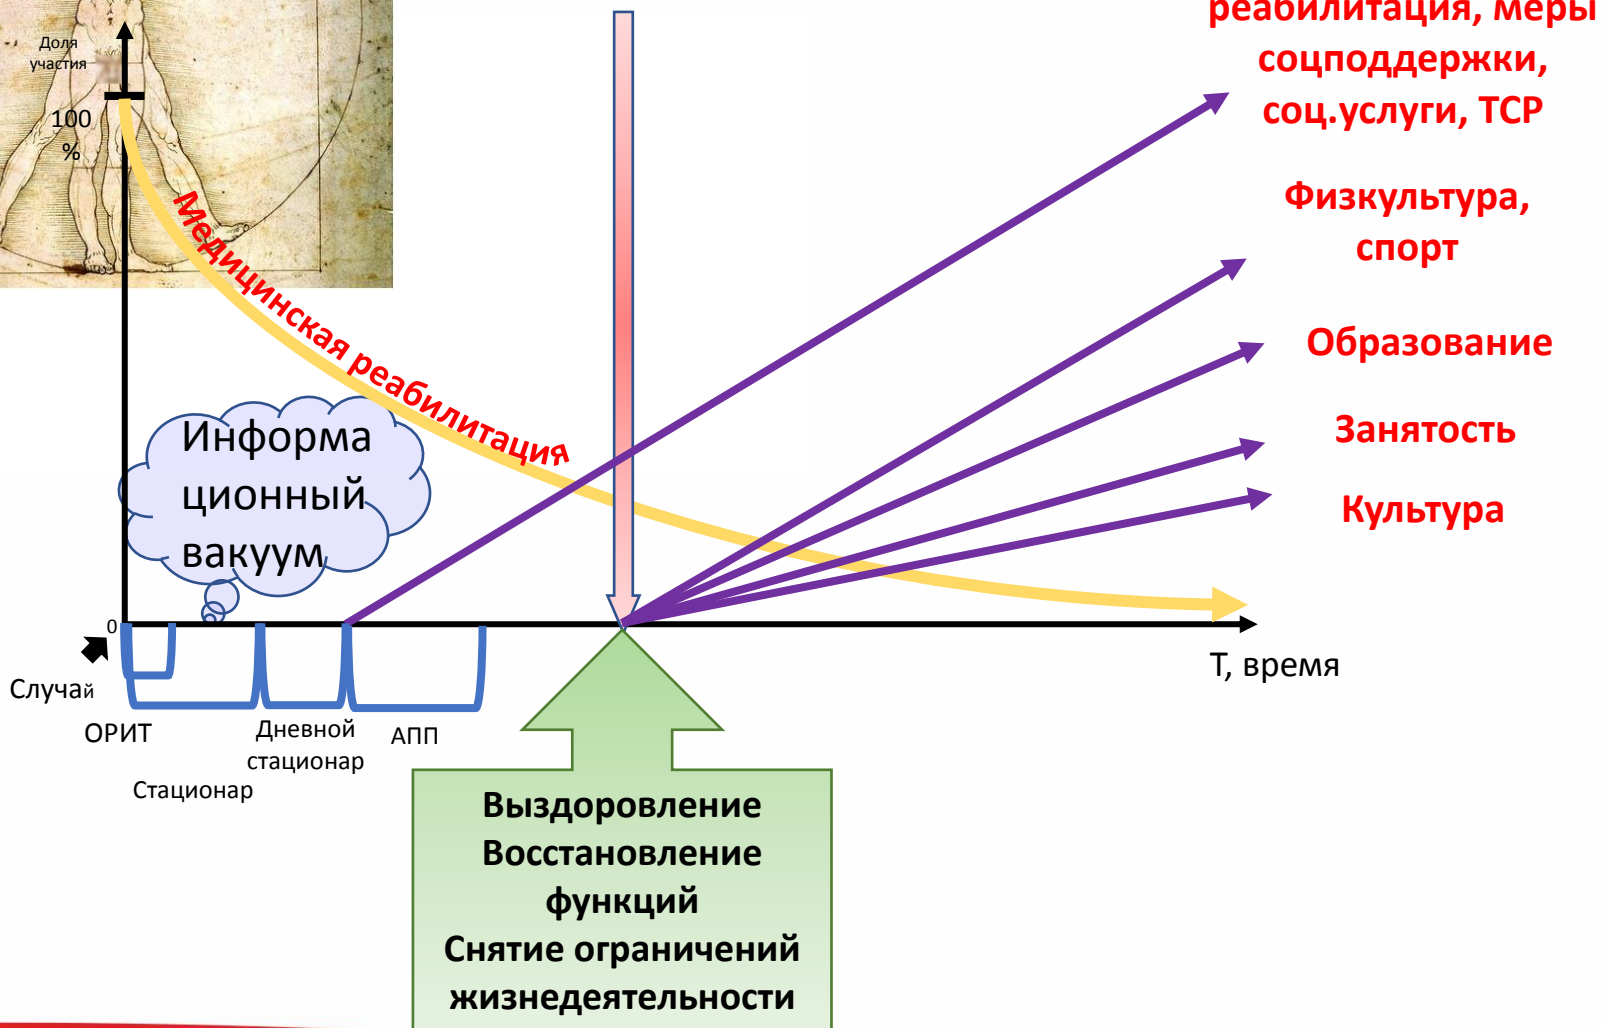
Доля участия

100 %

Медицинская реабилитация

Информационный вакуум

0

Случай

ОРИТ

Стационар

Дневной стационар

АПП

реабилитация, меры соцподдержки, соц.услуги, ТСР

Физкультура, спорт

Образование

Занятость

Культура

Т, время

Выздоровление
Восстановление функций
Снятие ограничений жизнедеятельности